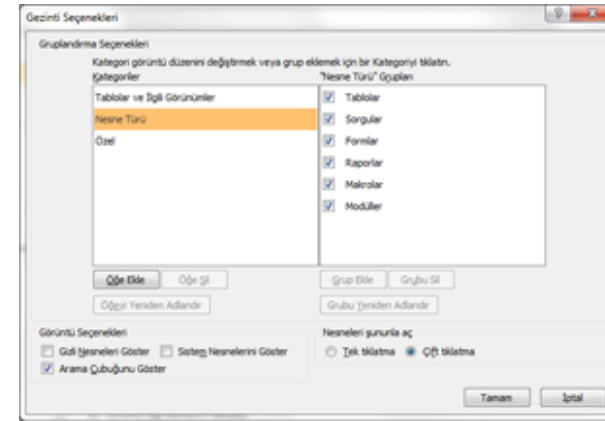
Gezinti Seçenekleri

Gruplandırma Seçenekleri

Kategori görüntü düzenini değiştirmek veya grup eklemek için bir Kategoriyi tıklatın.

Kategoriler

Tablolar ve İlgili Görünümler

Nesne Türü

Özel

"Nesne Türü" Grupları

Tablolar

Sorgular

Formlar

Raporlar

Makrolar

Modüller

Öğe Ekle

Öğe Sil

Öğeyi Yeniden Adlandır

Grup Ekle

Grubu Sil

Grubu Yeniden Adlandır

Görüntü Seçenekleri

Gizli Nesneleri Göster

Sistem Nesnelerini Göster

Arama Çubuğunu Göster

Nesneleri şununla aç

Tek tıklatma

Çift tıklatma

Tamam

İptal